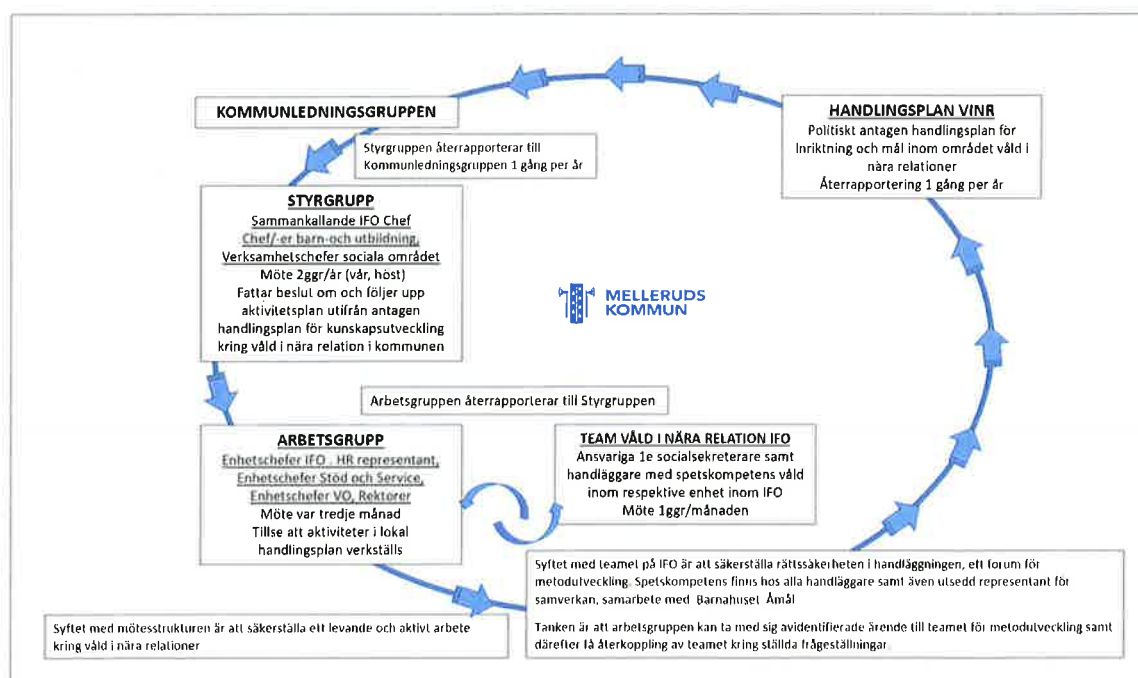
KOMMUNLEDNINGSGRUPPEN

Styrgruppen återrapporterar till Kommunledningsgruppen 1 gång per år

HANDLINGSPLAN VINR
Politiskt antagen handlingsplan för inriktning och mål inom området våld i nära relationer
Återrapportering 1 gång per år

STYRGRUPP
Sammankallande IFO Chef
Chef/-er barn-och utbildning,
Verksamhetschefer sociala området
Möte 2ggr/år (vår, höst)
Fattar beslut om och följer upp aktivitetsplan utifrån antagen handlingsplan för kunskapsutveckling kring våld i nära relation i kommunen

MELLERUDS KOMMUN

Arbetsgruppen återrapporterar till Styrgruppen

ARBETSGRUPP
Enhetschefer IFO , HR representant,
Enhetschefer Stöd och Service,
Enhetschefer VO, Rektorer
Möte var tredje månad
Tillse att aktiviteter i lokal handlingsplan verkställs

TEAM VÅLD I NÄRA RELATION IFO
Ansvariga 1e socialsekreterare samt handläggare med spetskompetens våld inom respektive enhet inom IFO
Möte 1ggr/månaden

Syftet med teamet på IFO är att säkerställa rättssäkerheten i handläggningen, ett forum för metodutveckling. Spetskompetens finns hos alla handläggare samt även utsedd representant för samverkan, samarbete med Barnahuset Åmål

Tanken är att arbetsgruppen kan ta med sig avidentifierade ärende till teamet för metodutveckling samt därefter få återkoppling av teamet kring ställda frågeställningar

Syftet med mötesstrukturen är att säkerställa ett levande och aktivt arbete kring våld i nära relationer